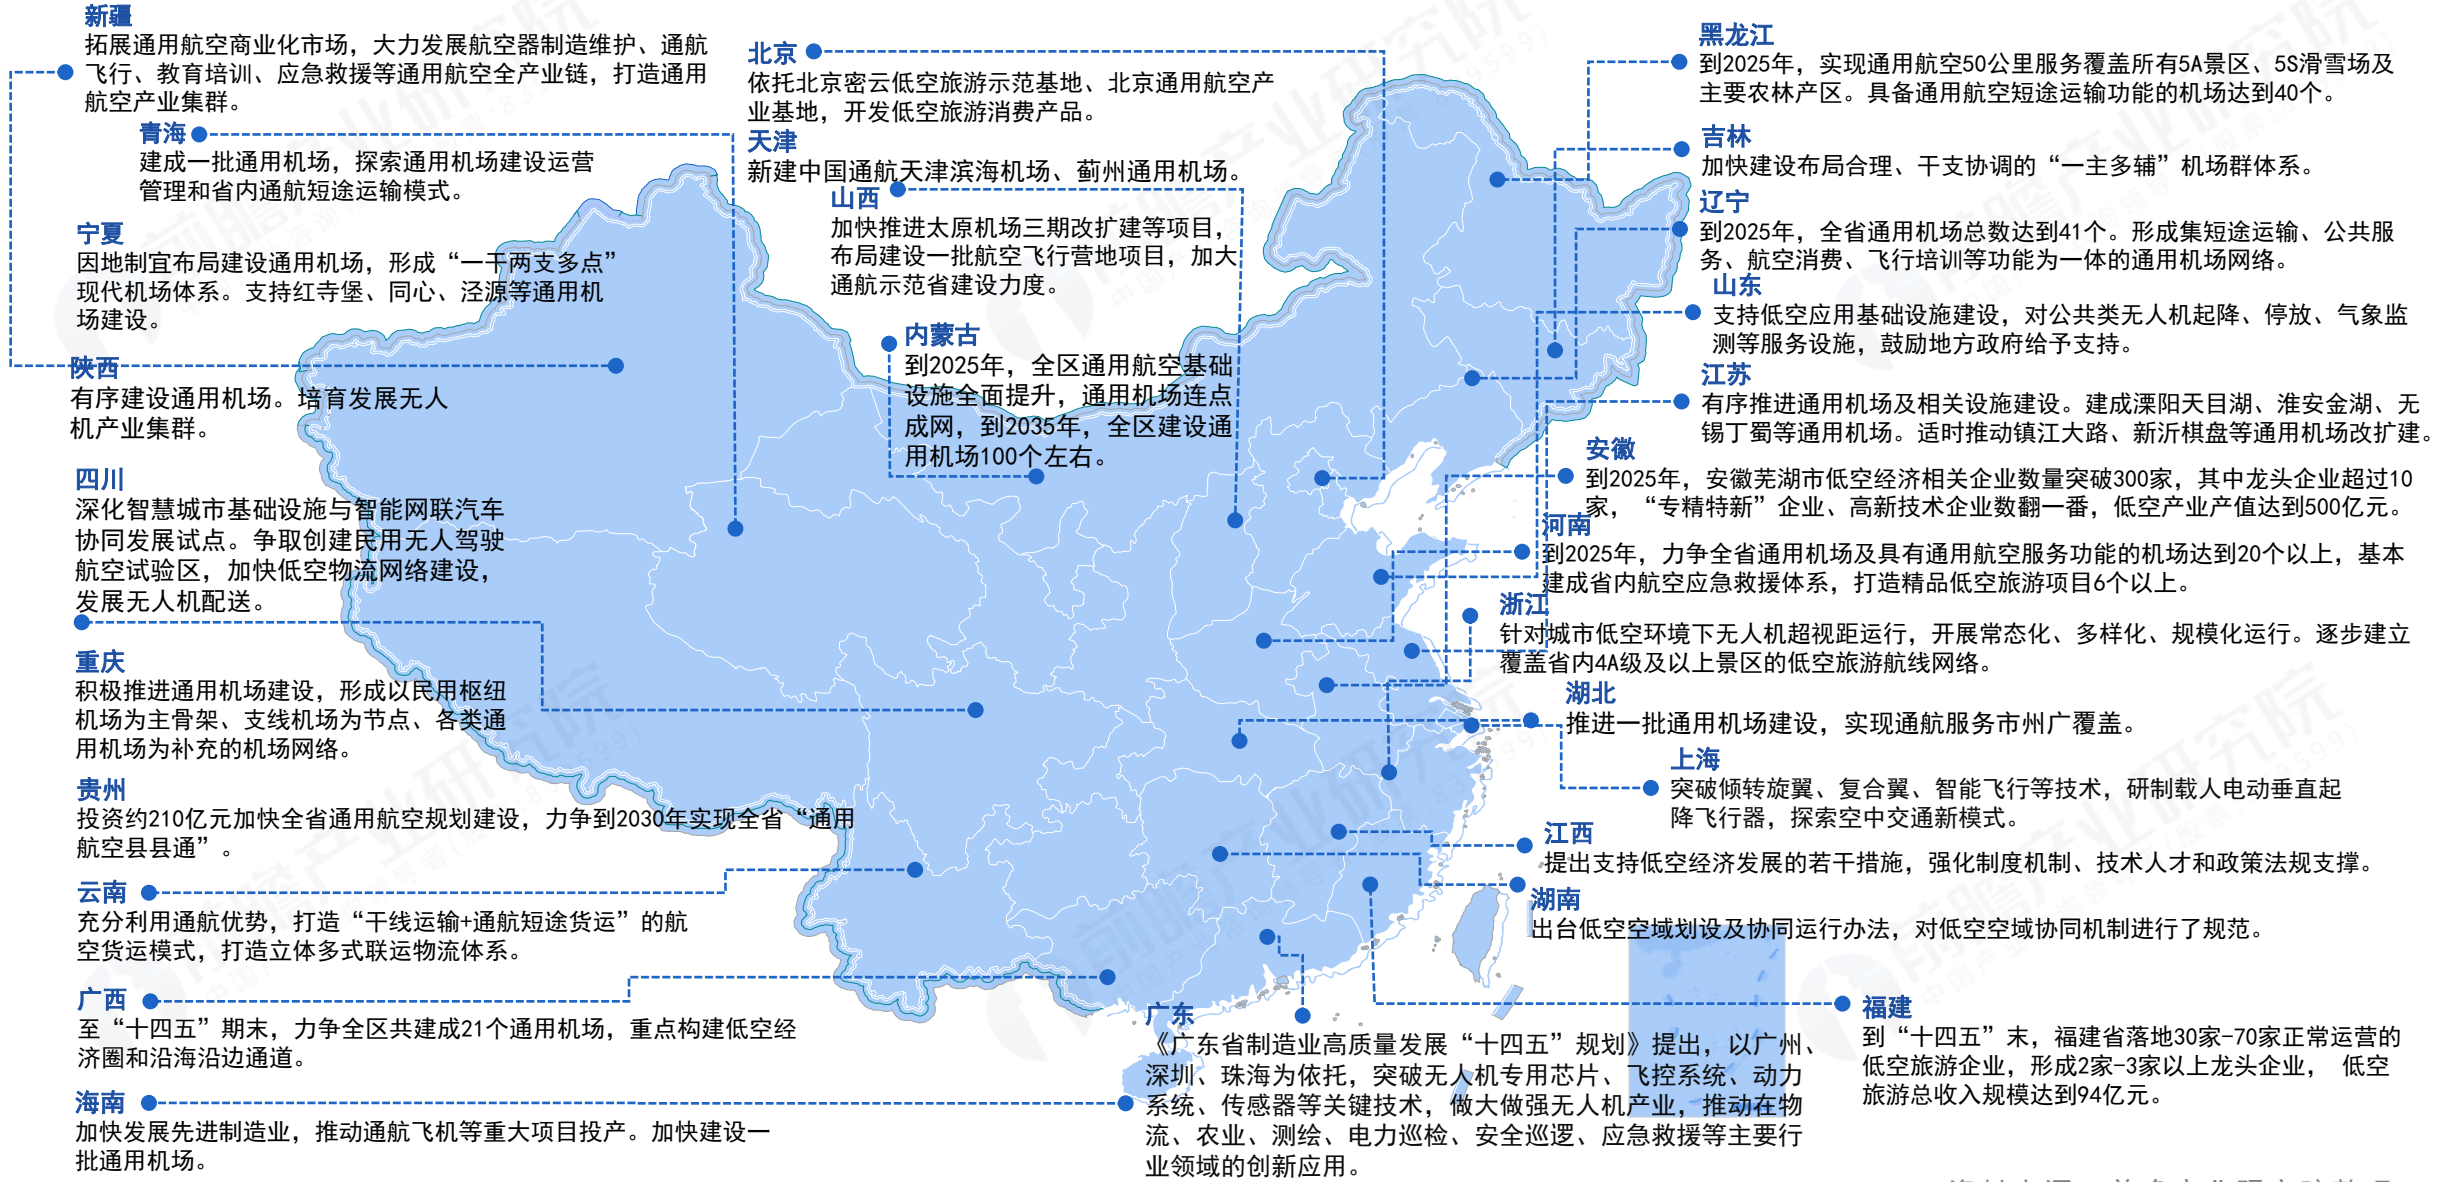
新疆
拓展通用航空商业化市场，大力发展航空器制造维护、通航飞行、教育培训、应急救援等通用航空全产业链，打造通用航空产业集群。

青海
建成一批通用机场，探索通用机场建设运营管理和省内通航短途运输模式。

宁夏
因地制宜布局建设通用机场，形成“一干两支多点”现代机场体系。支持红寺堡、同心、泾源等通用机场建设。

陕西
有序建设通用机场。培育发展无人机产业集群。

四川
深化智慧城市基础设施与智能网联汽车协同发展试点。争取创建民用无人驾驶航空试验区，加快低空物流网络建设，发展无人机配送。

重庆
积极推进通用机场建设，形成以民用枢纽机场为主骨架、支线机场为节点、各类通用机场为补充的机场网络。

贵州
投资约210亿元加快全省通用航空规划建设，力争到2030年实现全省“通用航空县县通”。

云南
充分利用通航优势，打造“干线运输+通航短途货运”的航空货运模式，打造立体多式联运物流体系。

广西
至“十四五”期末，力争全区共建成21个通用机场，重点构建低空经济圈和沿海沿边通道。

海南
加快发展先进制造业，推动通航飞机等重大项目投产。加快建设一批通用机场。

北京
依托北京密云低空旅游示范基地、北京通用航空产业基地，开发低空旅游消费产品。

天津
新建中国通航天津滨海机场、蓟州通用机场。

山西
加快推进太原机场三期改扩建等项目，布局建设一批航空飞行营地项目，加大通航示范省建设力度。

内蒙古
到2025年，全区通用航空基础设施全面提升，通用机场连点成网，到2035年，全区建设通用机场100个左右。

广东
《广东省制造业高质量发展“十四五”规划》提出，以广州、深圳、珠海为依托，突破无人机专用芯片、飞控系统、动力系统、传感器等关键技术，做大做强无人机产业，推动在物流、农业、测绘、电力巡检、安全巡逻、应急救援等主要行业领域的创新应用。

黑龙江
到2025年，实现通用航空50公里服务覆盖所有5A景区、5S滑雪场及主要农林产区。具备通用航空短途运输功能的机场达到40个。

吉林
加快建设布局合理、干支协调的“一主多辅”机场群体系。

辽宁
到2025年，全省通用机场总数达到41个。形成集短途运输、公共服务、航空消费、飞行培训等功能为一体的通用机场网络。

山东
支持低空应用基础设施建设，对公共类无人机起降、停放、气象监测等服务设施，鼓励地方政府给予支持。

江苏
有序推进通用机场及相关设施建设。建成溧阳天目湖、淮安金湖、无锡丁蜀等通用机场。适时推动镇江大路、新沂棋盘等通用机场改扩建。

安徽
到2025年，安徽芜湖市低空经济相关企业数量突破300家，其中龙头企业超过10家，“专精特新”企业、高新技术企业数翻一番，低空产业产值达到500亿元。

河南
到2025年，力争全省通用机场及具有通用航空服务功能的机场达到20个以上，基本建成省内航空应急救援体系，打造精品低空旅游项目6个以上。

浙江
针对城市低空环境下无人机超视距运行，开展常态化、多样化、规模化运行。逐步建立覆盖省内4A级及以上景区的低空旅游航线网络。

湖北
推进一批通用机场建设，实现通航服务市州广覆盖。

上海
突破倾转旋翼、复合翼、智能飞行等技术，研制载人电动垂直起降飞行器，探索空中交通新模式。

江西
提出支持低空经济发展的若干措施，强化制度机制、技术人才和政策法规支撑。

湖南
出台低空空域划设及协同运行办法，对低空空域协同机制进行了规范。

福建
到“十四五”末，福建省落地30家-70家正常运营的低空旅游企业，形成2家-3家以上龙头企业，低空旅游总收入规模达到94亿元。